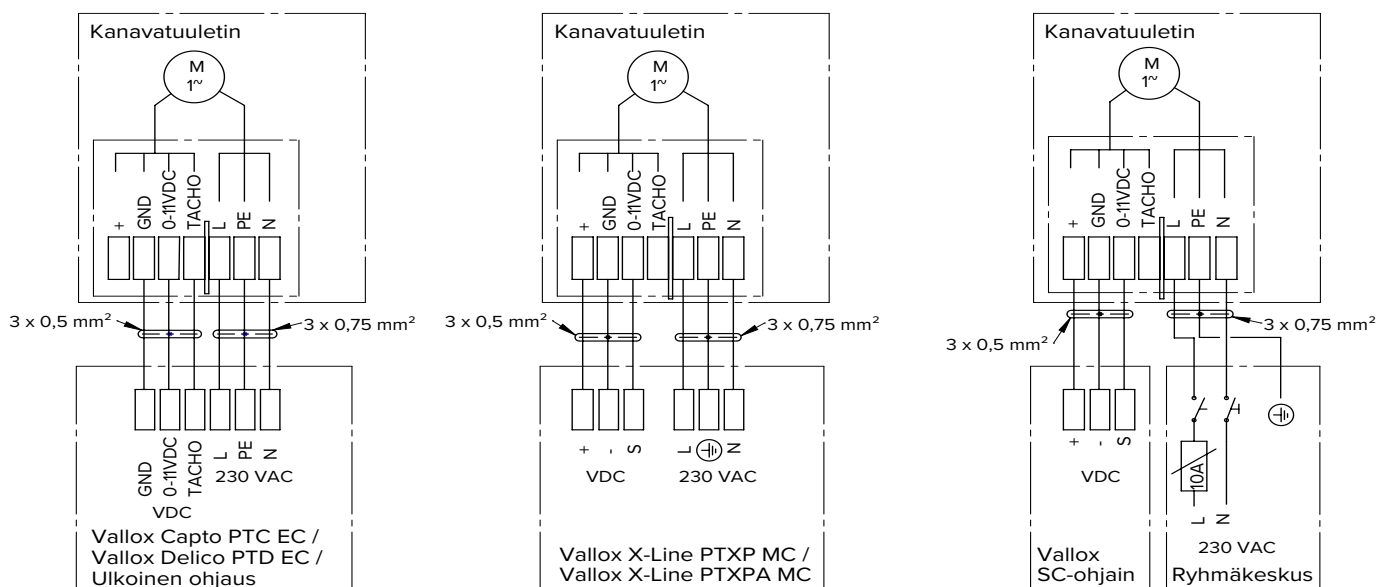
Kanavatuuletin

M
1~

+
GND
0-11VDC
TACHO
L
PE
N

3 x 0,5 mm²
3 x 0,75 mm²

GND
0-11VDC
TACHO
L
PE
N
230 VAC
VDC

Vallox Capto PTC EC /
Vallox Delico PTD EC /
Ulkoinen ohjaus

Kanavatuuletin

M
1~

+
GND
0-11VDC
TACHO
L
PE
N

3 x 0,5 mm²
3 x 0,75 mm²

+
-
S
L
N
VDC
230 VAC

Vallox X-Line PTXP MC /
Vallox X-Line PTXPA MC

Kanavatuuletin

M
1~

+
GND
0-11VDC
TACHO
L
PE
N

3 x 0,75 mm²
3 x 0,5 mm²

+
-
S
VDC

10A
L
N
230 VAC

Vallox
SC-ohjain

Ryhmäkeskus